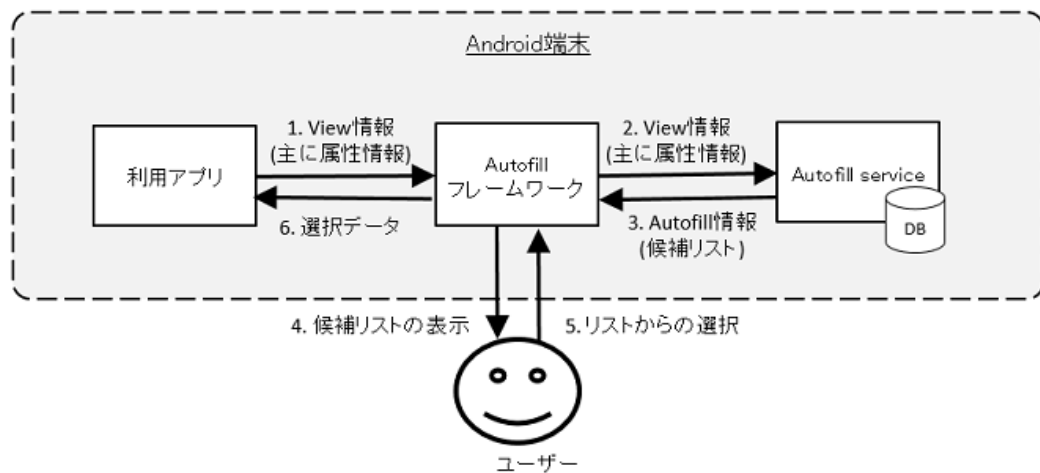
Android端末

1. View情報
(主に属性情報)

利用アプリ

6. 選択データ

Autofill
フレームワーク

2. View情報
(主に属性情報)

3. Autofill情報
(候補リスト)

Autofill service

DB

4. 候補リストの表示

5.リストからの選択

ユーザー